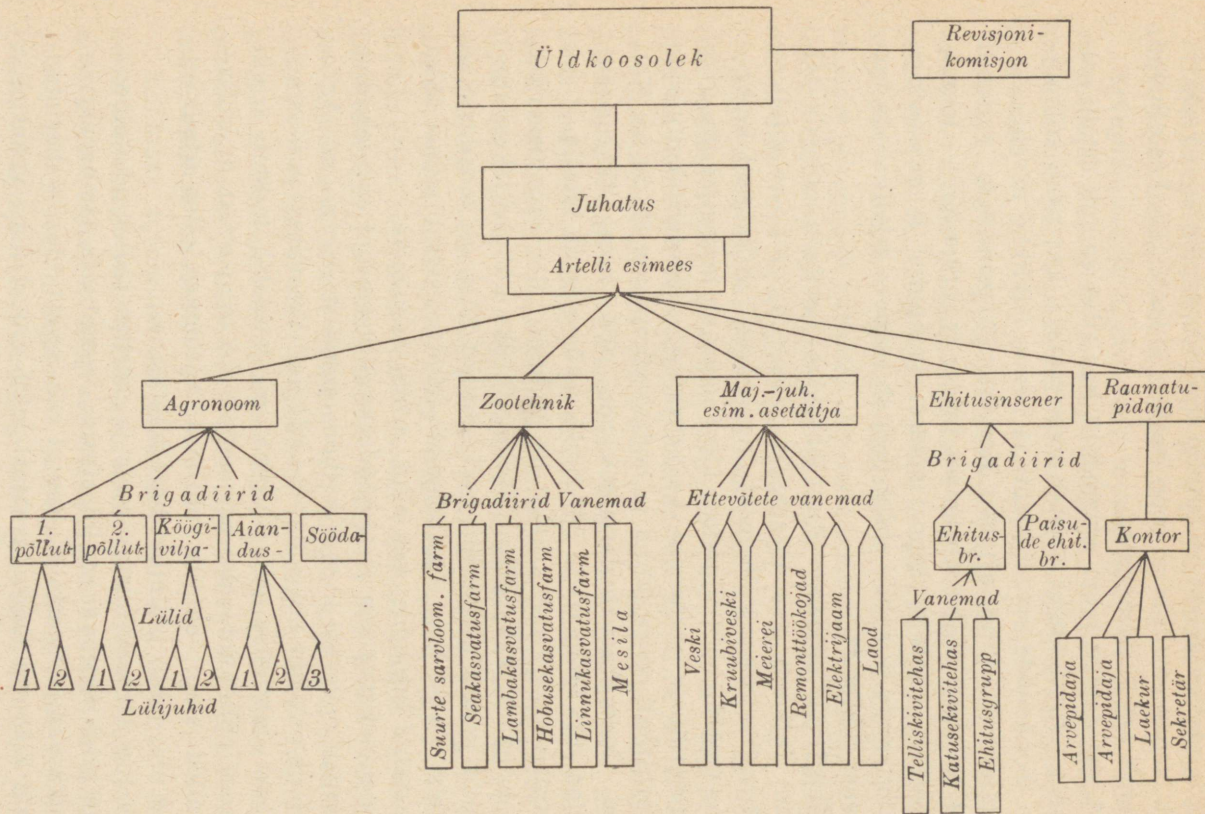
Üldkoosolek

Revisjoni-komisjon

Juhatus

Artelli esimees

Agronoom

Zootehnik

Maj.-juh. esim. asetäitja

Ehitusinsener

Raamatupidaja

Brigadiirid

1. põllut-

2. põllut-

Köögivilja-

Aiandus-

Sööda-

Lülid

1 2 1 2 1 2 1 2 3

Lülijuhid

Brigadiirid Vanemad

Suurte sarvloom. farm

Seakasvatusfarm

Lambakasvatusfarm

Hobusekasvatusfarm

Linnukasvatusfarm

Mesila

Ettevõtete vanemad

Veski

Kruubiveski

Meierei

Remonttöökojad

Elektrijaam

Laod

Brigadiirid

Ehitus-br.

Paisude ehit. br.

Vanemad

Telliskivitehas

Katusekivitehas

Ehitusgrupp

Kontor

Arvepidaja

Arvepidaja

Laekur

Sekretär